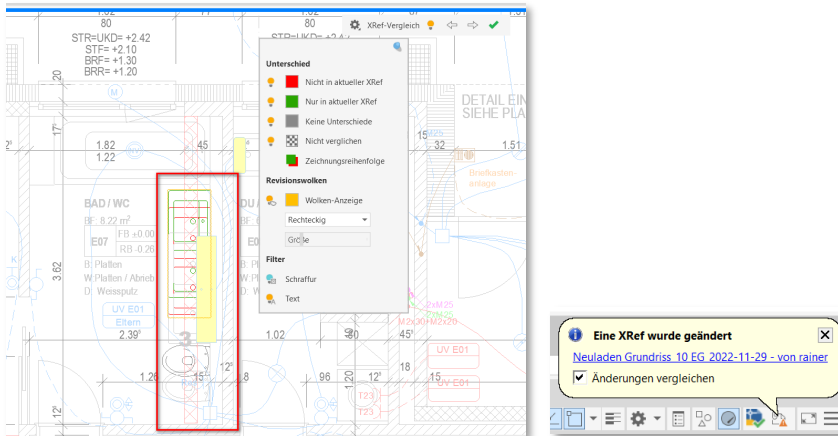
80
STR=UKD= +2.42
STF= +2.10
BRF= +1.30
BRR= +1.20

80
STR=UKD= +2.4

XRef-Vergleich

Unterschied
Nicht in aktueller XRef
Nur in aktueller XRef
Keine Unterschiede
Nicht verglichen
Zeichnungsreihenfolge

Revisionswolken
Wolken-Anzeige
Rechteckig
Größe

Filter
Schraffur
Text

DETAIL EIN
SIEHE PLA

1.82
1.22
45
15
32
1.51

BAD / WC
BF: 8.22 m²
FB +0.00
RB -0.26
E07
B: Platten
W: Platten / Abrieb
D: Weissputz
3.62
UV E01
Eltern
2.39
1.02
40
45
UV E01
1.26
96
12
18
15
UV E01
T23
T23
12

Briefkasten-anlage

Eine XRef wurde geändert
Neuladen Grundriss 10 EG 2022-11-29 - von rainer
Änderungen vergleichen